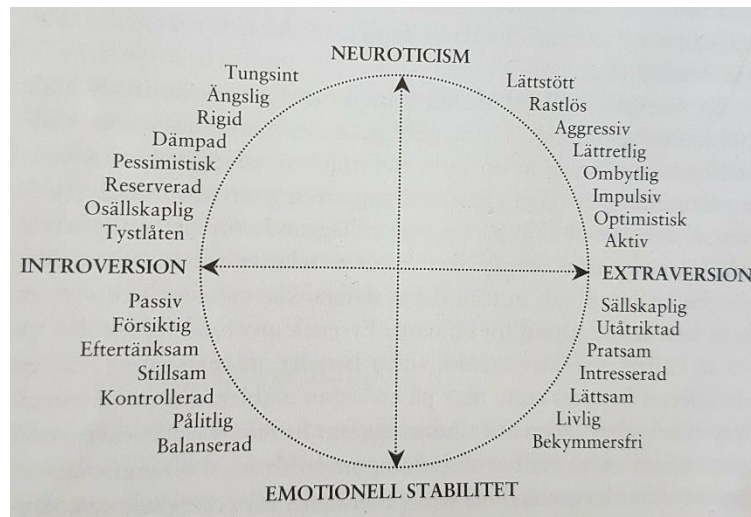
NEUROTICISM

Tungsint
Ängslig
Rigid
Dämpad
Pessimistisk
Reserverad
Osällskaplig
Tystlåten

Lättstött
Rastlös
Aggressiv
Lättretlig
Ombytlig
Impulsiv
Optimistisk
Aktiv

INTROVERSION

EXTRAVERSION

Passiv
Försiktig
Eftertänksam
Stillsam
Kontrollerad
Pålitlig
Balanserad

Sällskaplig
Utåtriktad
Pratsam
Intresserad
Lättsam
Livlig
Bekymmersfri

EMOTIONELL STABILITET